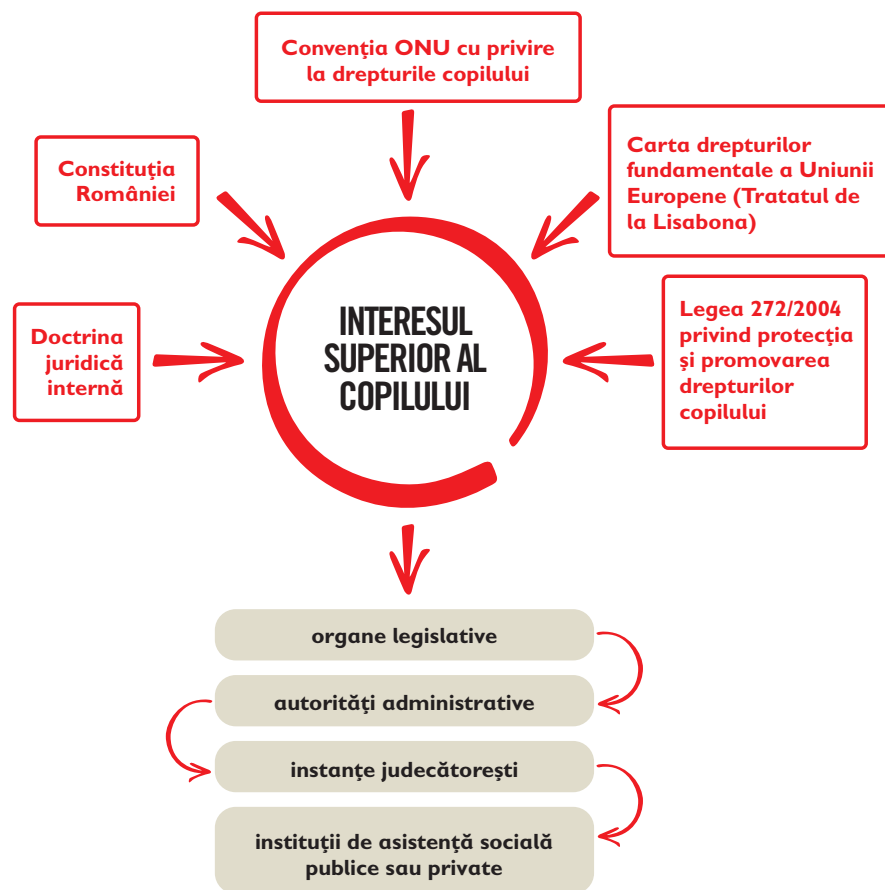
Convenţia ONU cu privire la drepturile copilului

Constituţia României

Carta drepturilor fundamentale a Uniunii Europene (Tratatul de la Lisabona)

Doctrina juridică internă

INTERESUL SUPERIOR AL COPILULUI

Legea 272/2004 privind protecţia şi promovarea drepturilor copilului

organe legislative

autorităţi administrative

instanţe judecătoreşti

instituţii de asistenţă socială publice sau private